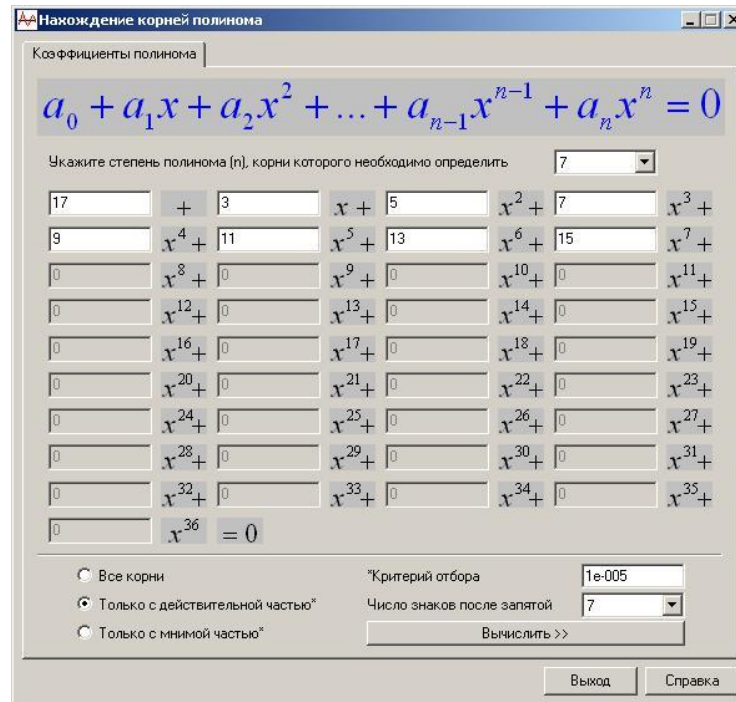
Нахождение корней полинома

Коэффициенты полинома

$a_0 + a_1x + a_2x^2 + \ldots + a_{n-1}x^{n-1} + a_nx^n = 0$

Укажите степень полинома (n), корни которого необходимо определить 7

17 $+$ 3 $x +$ 5 $x^2 +$ 7 $x^3 +$
9 $x^4 +$ 11 $x^5 +$ 13 $x^6 +$ 15 $x^7 +$
0 $x^8 +$ 0 $x^9 +$ 0 $x^{10} +$ 0 $x^{11} +$
0 $x^{12} +$ 0 $x^{13} +$ 0 $x^{14} +$ 0 $x^{15} +$
0 $x^{16} +$ 0 $x^{17} +$ 0 $x^{18} +$ 0 $x^{19} +$
0 $x^{20} +$ 0 $x^{21} +$ 0 $x^{22} +$ 0 $x^{23} +$
0 $x^{24} +$ 0 $x^{25} +$ 0 $x^{26} +$ 0 $x^{27} +$
0 $x^{28} +$ 0 $x^{29} +$ 0 $x^{30} +$ 0 $x^{31} +$
0 $x^{32} +$ 0 $x^{33} +$ 0 $x^{34} +$ 0 $x^{35} +$
0 $x^{36}$ $= 0$

Все корни
Только с действительной частью*
Только с мнимой частью*

*Критерий отбора 1e-005
Число знаков после запятой 7
Вычислить >>

Выход
Справка